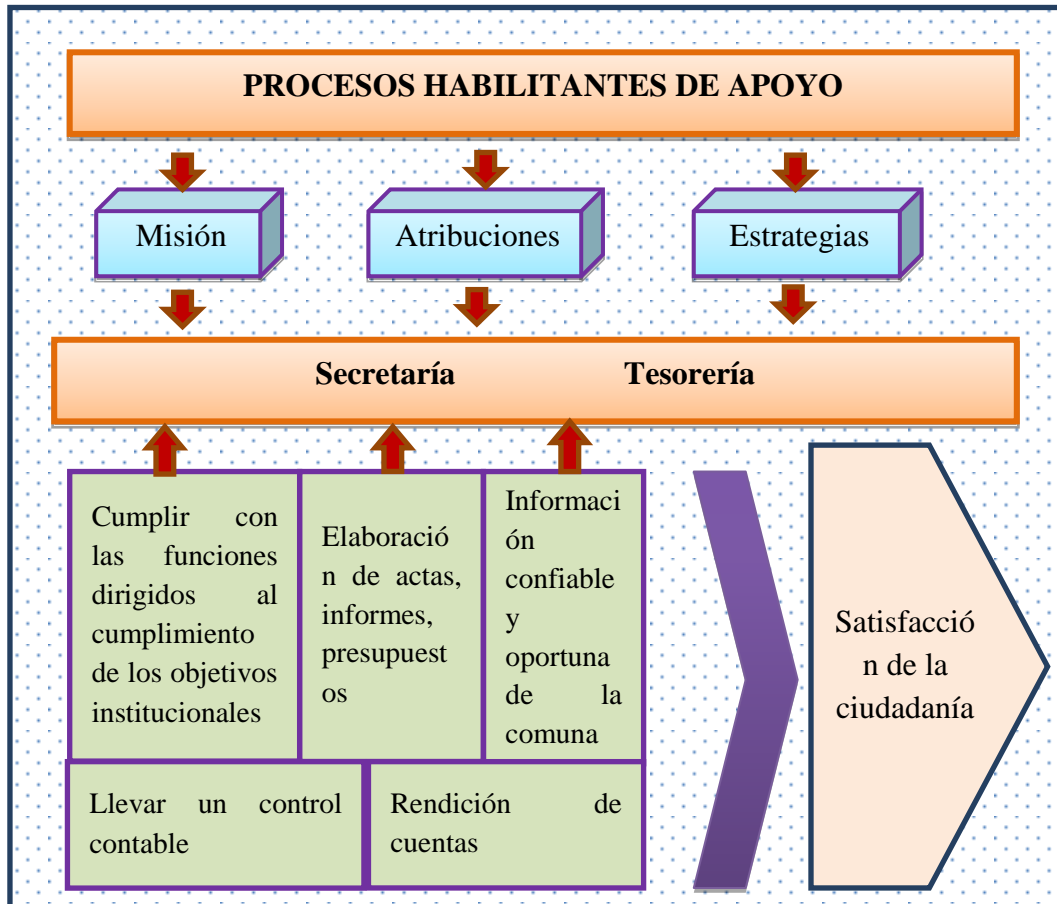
PROCESOS HABILITANTES DE APOYO

Misión

Atribuciones

Estrategias

Secretaría Tesorería

Cumplir con las funciones dirigidos al cumplimiento de los objetivos institucionales

Elaboración de actas, informes, presupuestos

Información confiable y oportuna de la comuna

Llevar un control contable

Rendición de cuentas

Satisfacción de la ciudadanía